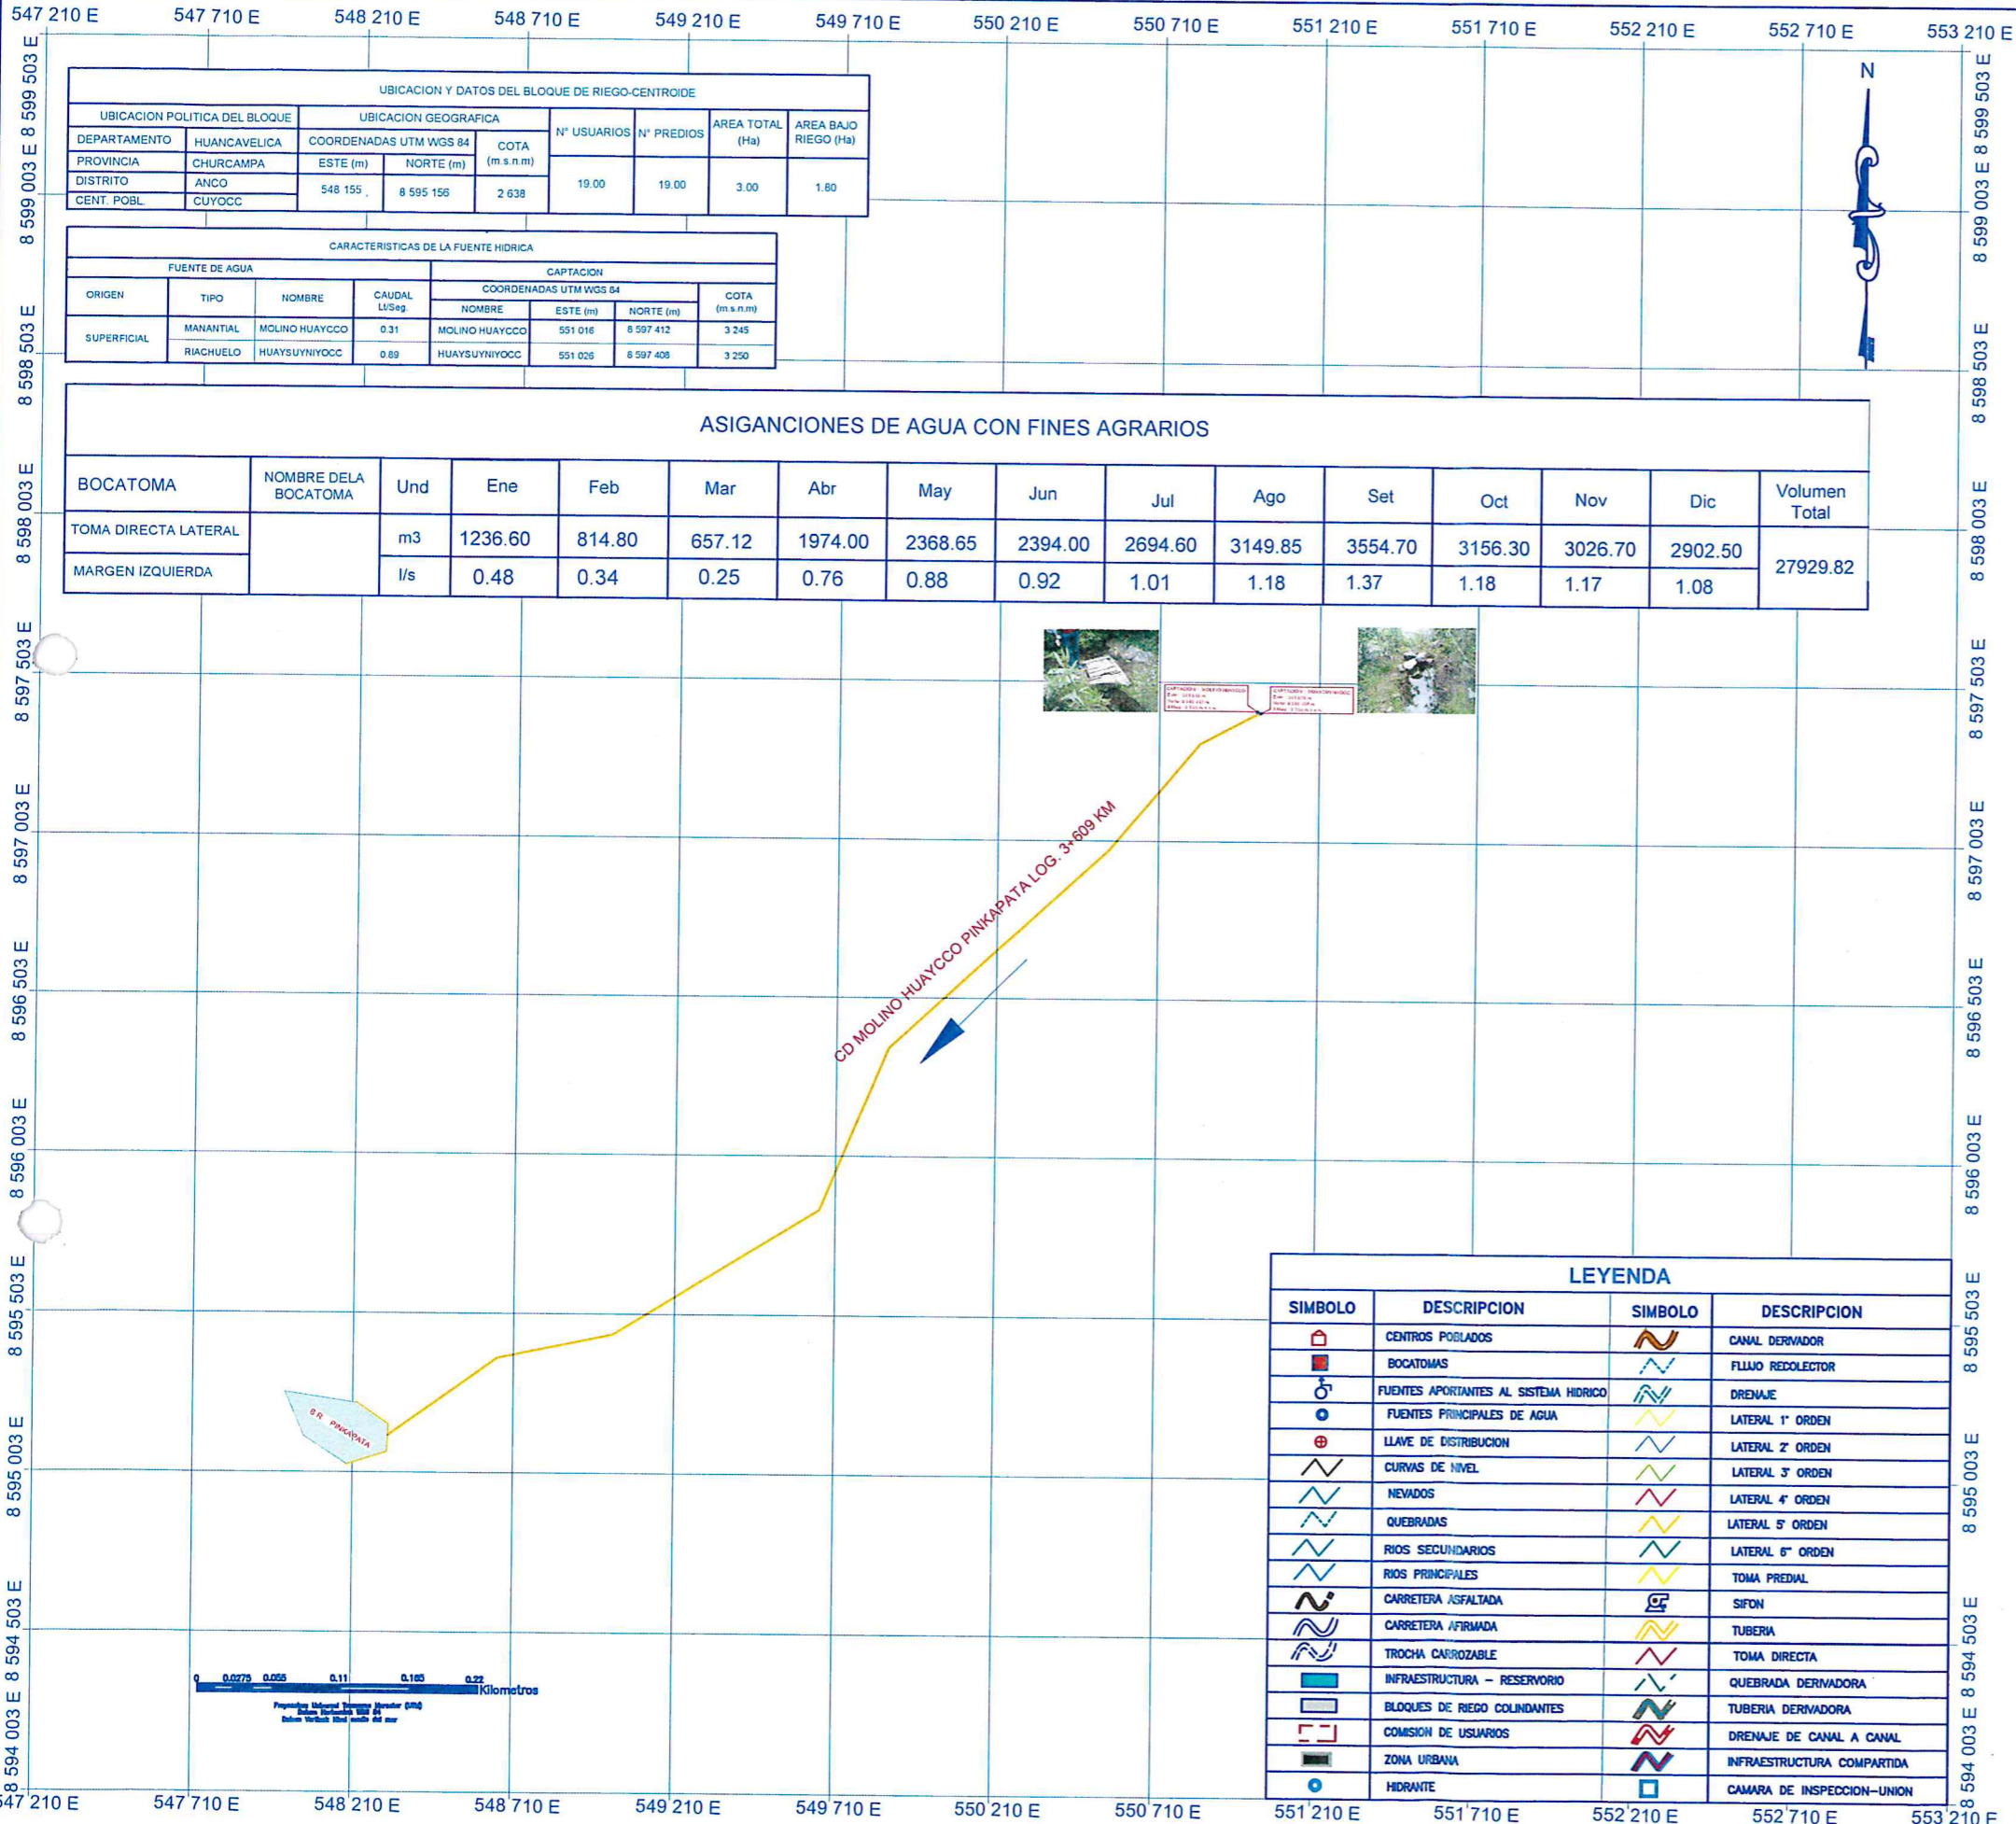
547 210 E 547 710 E 548 210 E 548 710 E 549 210 E 549 710 E 550 210 E 550 710 E 551 210 E 551 710 E 552 210 E 552 710 E 553 210 E

UBICACION Y DATOS DEL BLOQUE DE RIEGO-CENTROIDE

| UBICACION POLITICA DEL BLOQUE | | UBICACION GEOGRAFICA | | | N° USUARIOS | N° PREDIOS | AREA TOTAL (Ha) | AREA BAJO RIEGO (Ha) |
|---|---|---|---|---|---|---|---|---|
| DEPARTAMENTO | HUANCAVELICA | COORDENADAS UTM WGS 84 | | COTA (m.s.n.m) | | | | |
| PROVINCIA | CHURCAMPA | ESTE (m) | NORTE (m) | | | | | |
| DISTRITO | ANCO | 548 155 | 8 595 156 | 2 638 | 19.00 | 19.00 | 3.00 | 1.80 |
| CENT. POBL. | CUYOCC | | | | | | | |

CARACTERISTICAS DE LA FUENTE HIDRICA

| FUENTE DE AGUA | | | | CAPTACION | | | |
|---|---|---|---|---|---|---|---|
| ORIGEN | TIPO | NOMBRE | CAUDAL Lt/Seg. | NOMBRE | ESTE (m) | NORTE (m) | COTA (m.s.n.m) |
| SUPERFICIAL | MANANTIAL | MOLINO HUAYCCO | 0.31 | MOLINO HUAYCCO | 551 016 | 8 597 412 | 3 245 |
| | RIACHUELO | HUAYSUYNIYOCC | 0.89 | HUAYSUYNIYOCC | 551 026 | 8 597 408 | 3 250 |

ASIGANCIONES DE AGUA CON FINES AGRARIOS

| BOCATOMA | NOMBRE DELA BOCATOMA | Und | Ene | Feb | Mar | Abr | May | Jun | Jul | Ago | Set | Oct | Nov | Dic | Volumen Total |
|---|---|---|---|---|---|---|---|---|---|---|---|---|---|---|---|
| TOMA DIRECTA LATERAL | | m3 | 1236.60 | 814.80 | 657.12 | 1974.00 | 2368.65 | 2394.00 | 2694.60 | 3149.85 | 3554.70 | 3156.30 | 3026.70 | 2902.50 | 27929.82 |
| MARGEN IZQUIERDA | | l/s | 0.48 | 0.34 | 0.25 | 0.76 | 0.88 | 0.92 | 1.01 | 1.18 | 1.37 | 1.18 | 1.17 | 1.08 | |

N

CD MOLINO HUAYCCO PINKAPATA LOG. 3+609 KM

B.R. PINKAPATA

0 0.0275 0.055 0.11 0.165 0.22 Kilometros

LEYENDA

| SIMBOLO | DESCRIPCION | SIMBOLO | DESCRIPCION |
|---|---|---|---|
| | CENTROS POBLADOS | | CANAL DERIVADOR |
| | BOCATOMAS | | FLUJO RECOLECTOR |
| | FUENTES APORTANTES AL SISTEMA HIDRICO | | DRENAJE |
| | FUENTES PRINCIPALES DE AGUA | | LATERAL 1° ORDEN |
| | LLAVE DE DISTRIBUCION | | LATERAL 2° ORDEN |
| | CURVAS DE NIVEL | | LATERAL 3° ORDEN |
| | NEVADOS | | LATERAL 4° ORDEN |
| | QUEBRADAS | | LATERAL 5° ORDEN |
| | RIOS SECUNDARIOS | | LATERAL 6° ORDEN |
| | RIOS PRINCIPALES | | TOMA PREDIAL |
| | CARRETERA ASFALTADA | | SIFON |
| | CARRETERA AFIRMADA | | TUBERIA |
| | TROCHA CARROZABLE | | TOMA DIRECTA |
| | INFRAESTRUCTURA - RESERVORIO | | QUEBRADA DERIVADORA |
| | BLOQUES DE RIEGO COLINDANTES | | TUBERIA DERIVADORA |
| | COMISION DE USUARIOS | | DRENAJE DE CANAL A CANAL |
| | ZONA URBANA | | INFRAESTRUCTURA COMPARTIDA |
| | HIDRANTE | | CAMARA DE INSPECCION-UNION |

8 599 503 E 8 599 003 E 8 598 503 E 8 598 003 E 8 597 503 E 8 597 003 E 8 596 503 E 8 596 003 E 8 595 503 E 8 595 003 E 8 594 503 E 8 594 003 E